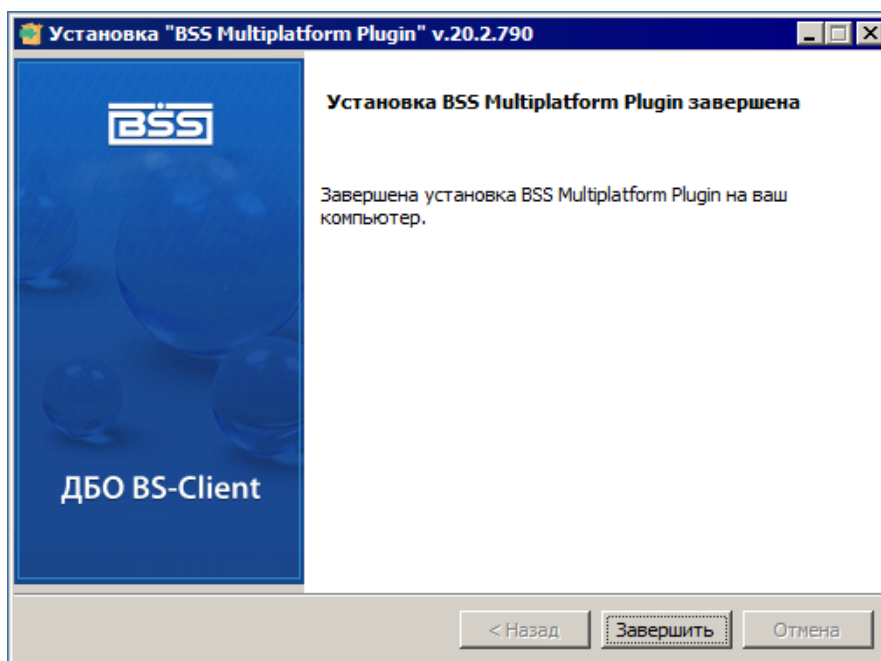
Установка "BSS Multiplatform Plugin" v.20.2.790

BSS

ДБО BS-Client

Установка BSS Multiplatform Plugin завершена

Завершена установка BSS Multiplatform Plugin на ваш компьютер.

< Назад
Завершить
Отмена